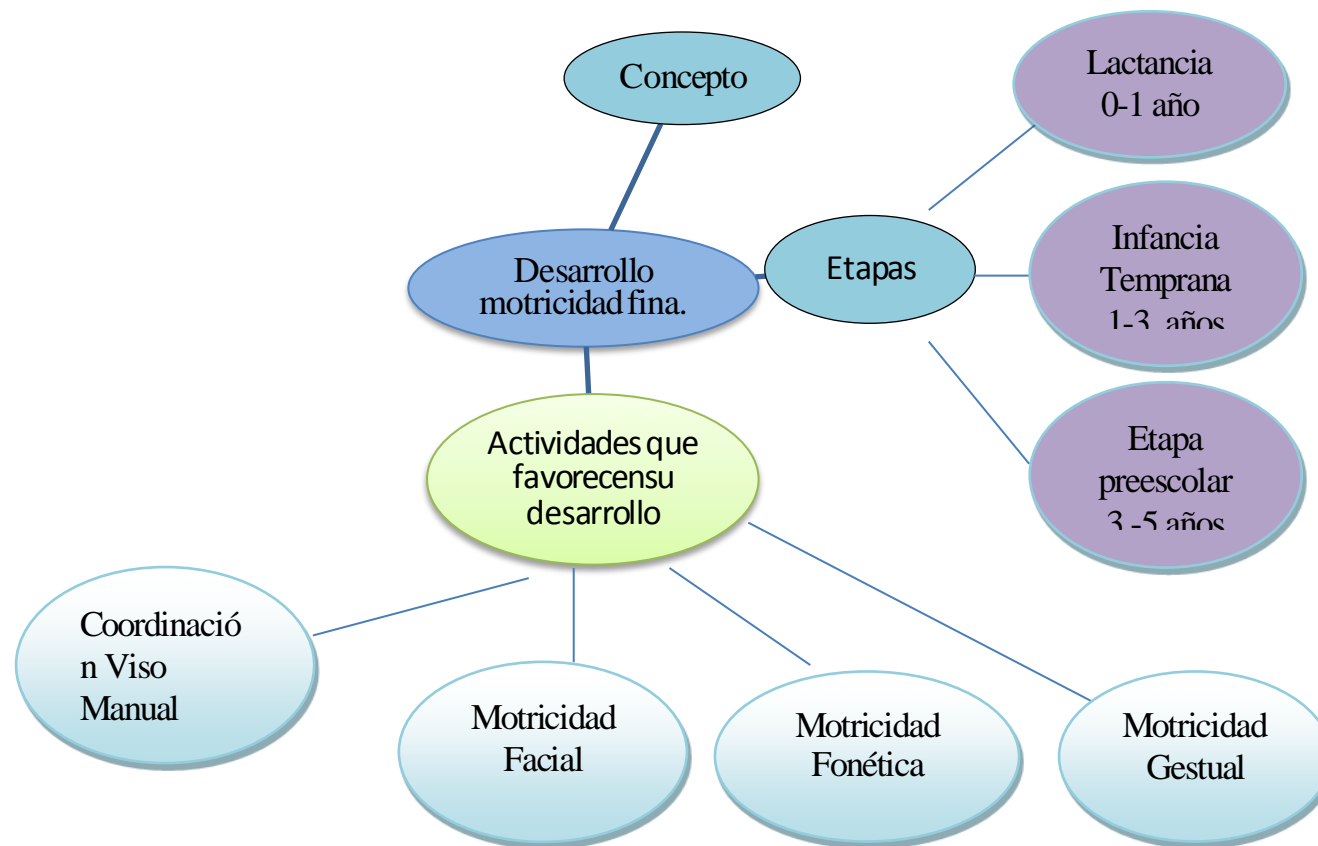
Concepto

Lactancia 0-1 año

Desarrollo motricidad fina.

Etapas

Infancia Temprana 1-3 años

Actividades que favorecensu desarrollo

Etapa preescolar 3 -5 años

Coordinación Viso Manual

Motricidad Facial

Motricidad Fonética

Motricidad Gestual